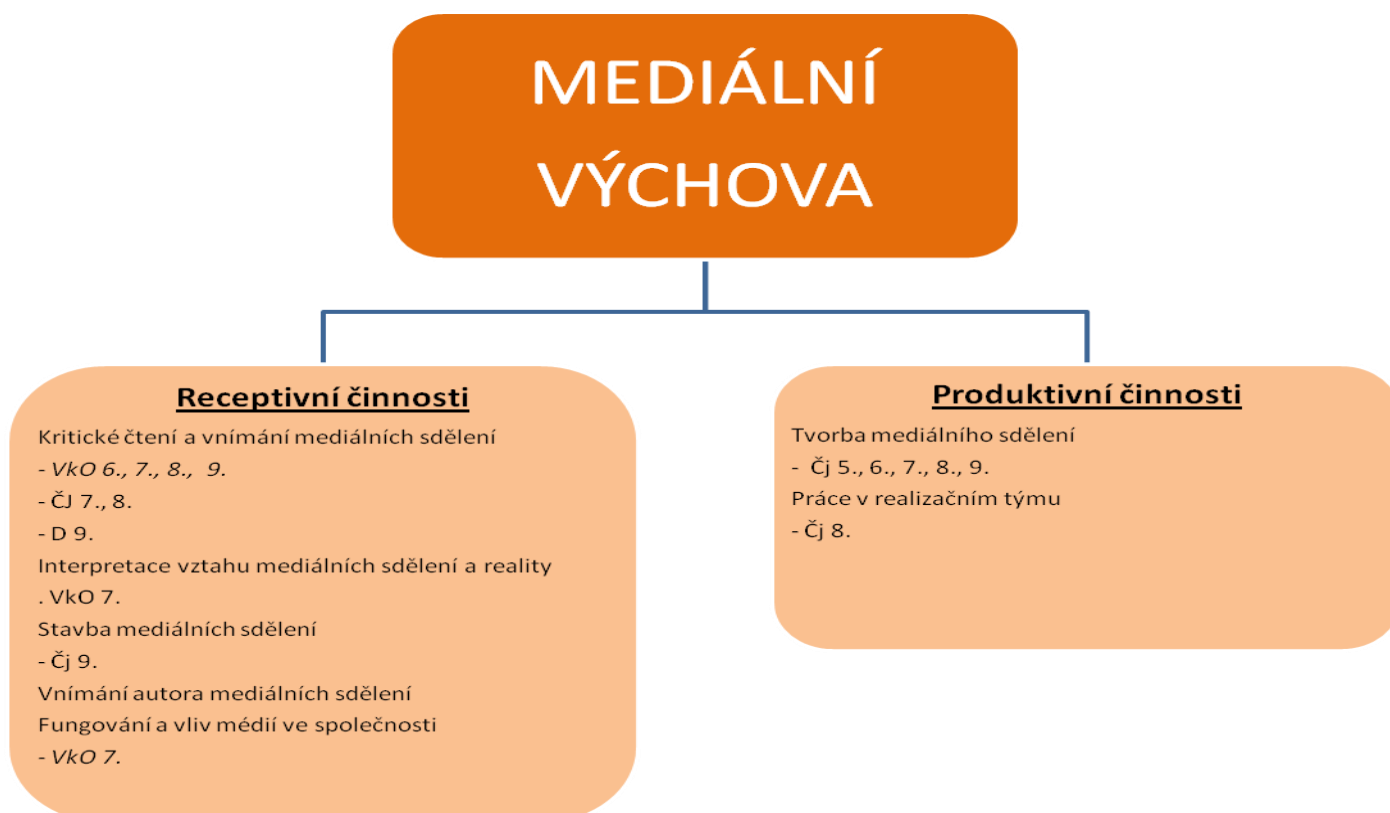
MEDIÁLNÍ VÝCHOVA

Receptivní činnosti

Kritické čtení a vnímání mediálních sdělení
- VkO 6., 7., 8., 9.
- ČJ 7., 8.
- D 9.
Interpretace vztahu mediálních sdělení a reality
. VkO 7.
Stavba mediálních sdělení
- Čj 9.
Vnímání autora mediálních sdělení
Fungování a vliv médií ve společnosti
- VkO 7.

Produktivní činnosti

Tvorba mediálního sdělení
- Čj 5., 6., 7., 8., 9.
Práce v realizačním týmu
- Čj 8.